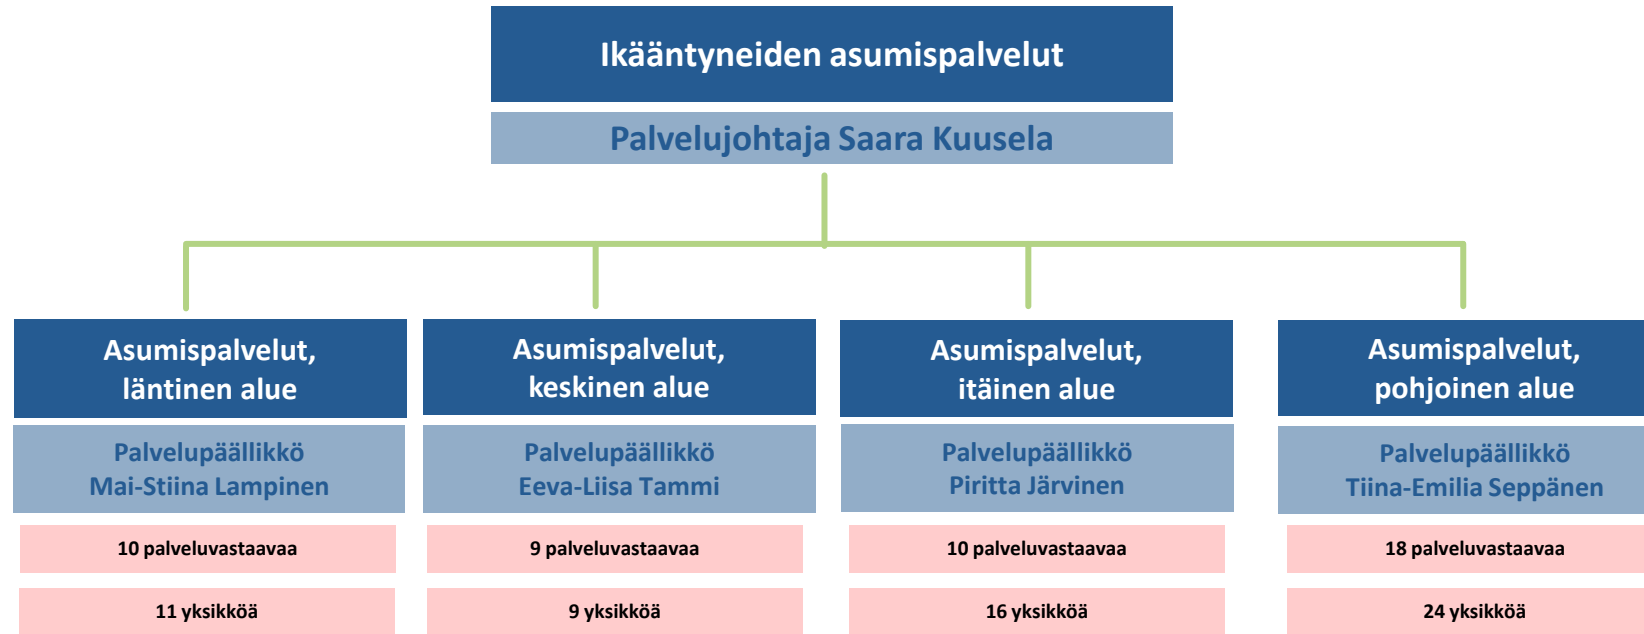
Ikääntyneiden asumispalvelut

Palvelujohtaja Saara Kuusela

Asumispalvelut, läntinen alue

Palvelupäällikkö Mai-Stiina Lampinen

10 palveluvastaavaa

11 yksikköä

Asumispalvelut, keskinen alue

Palvelupäällikkö Eeva-Liisa Tammi

9 palveluvastaavaa

9 yksikköä

Asumispalvelut, itäinen alue

Palvelupäällikkö Piritta Järvinen

10 palveluvastaavaa

16 yksikköä

Asumispalvelut, pohjoinen alue

Palvelupäällikkö Tiina-Emilia Seppänen

18 palveluvastaavaa

24 yksikköä